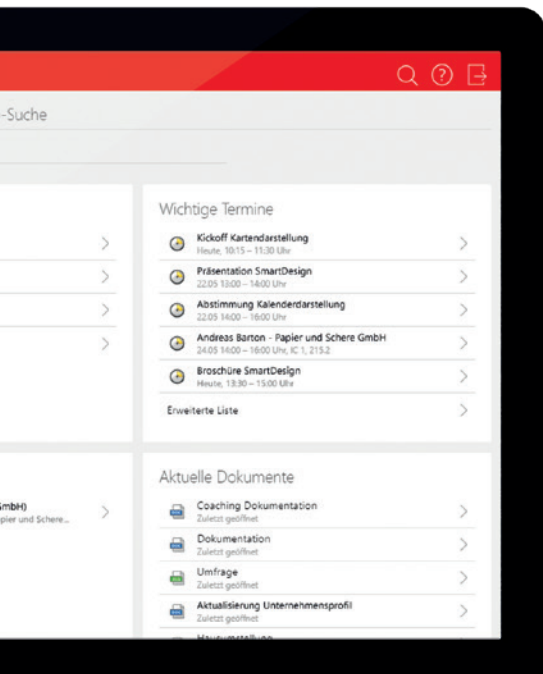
-Suche

Wichtige Termine

Kickoff Kartendarstellung
Heute, 10:15 – 11:30 Uhr

Präsentation SmartDesign
22.05 13:00 – 14:00 Uhr

Abstimmung Kalenderdarstellung
22.05 14:00 – 16:00 Uhr

Andreas Barton - Papier und Schere GmbH
24.05 14:00 – 16:00 Uhr, IC 1, 215.2

Broschüre SmartDesign
Heute, 13:30 – 15:00 Uhr

Erweiterte Liste

Aktuelle Dokumente

Coaching Dokumentation
Zuletzt geöffnet

Dokumentation
Zuletzt geöffnet

Umfrage
Zuletzt geöffnet

Aktualisierung Unternehmensprofil
Zuletzt geöffnet

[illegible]

GmbH)
pier und Schere...